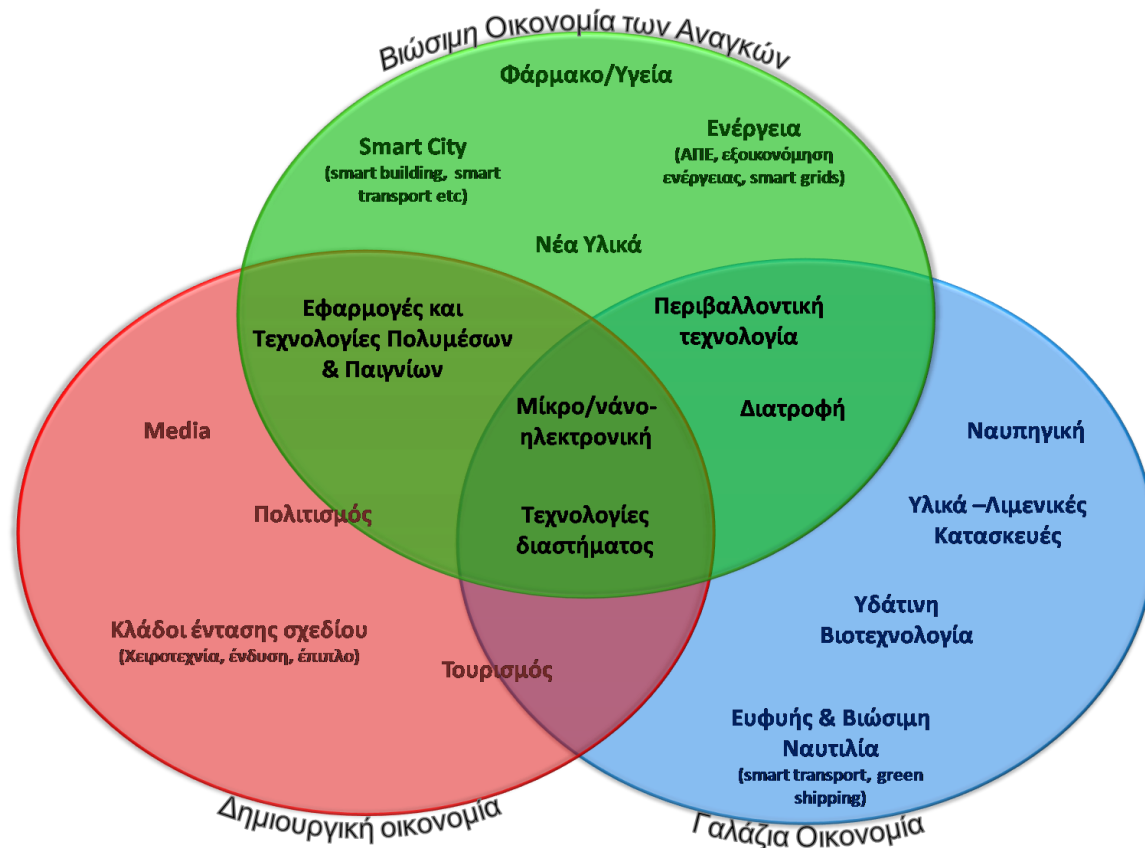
Βιώσιμη Οικονομία των Αναγκών

Φάρμακο/Υγεία

Smart City
(smart building, smart transport etc)

Ενέργεια
(ΑΠΕ, εξοικονόμηση ενέργειας, smart grids)

Νέα Υλικά

Εφαρμογές και Τεχνολογίες Πολυμέσων & Παιγνίων

Περιβαλλοντική τεχνολογία

Μίκρο/νάνο-ηλεκτρονική

Διατροφή

Media

Πολιτισμός

Τεχνολογίες διαστήματος

Ναυπηγική

Υλικά –Λιμενικές Κατασκευές

Υδάτινη Βιοτεχνολογία

Κλάδοι έντασης σχεδίου
(Χειροτεχνία, ένδυση, έπιπλο)

Τουρισμός

Ευφυής & Βιώσιμη Ναυτιλία
(smart transport, green shipping)

Δημιουργική οικονομία

Γαλάζια Οικονομία